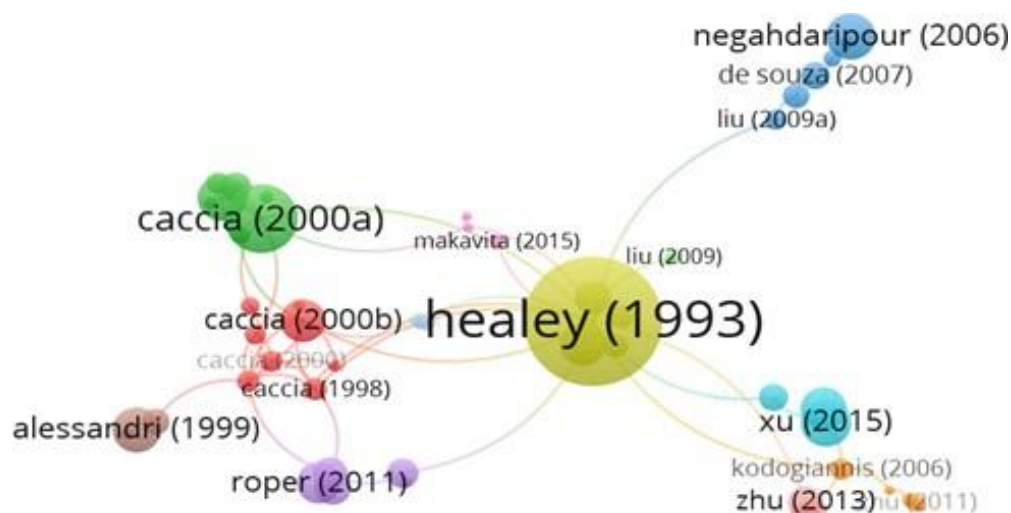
negahdaripour (2006)
de souza (2007)
liu (2009a)
caccia (2000a)
makavita (2015)
liu (2009)
caccia (2000b)
healey (1993)
caccia (2000)
caccia (1998)
alessandri (1999)
xu (2015)
roper (2011)
kodogiannis (2006)
zhu (2013)
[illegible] (2011)